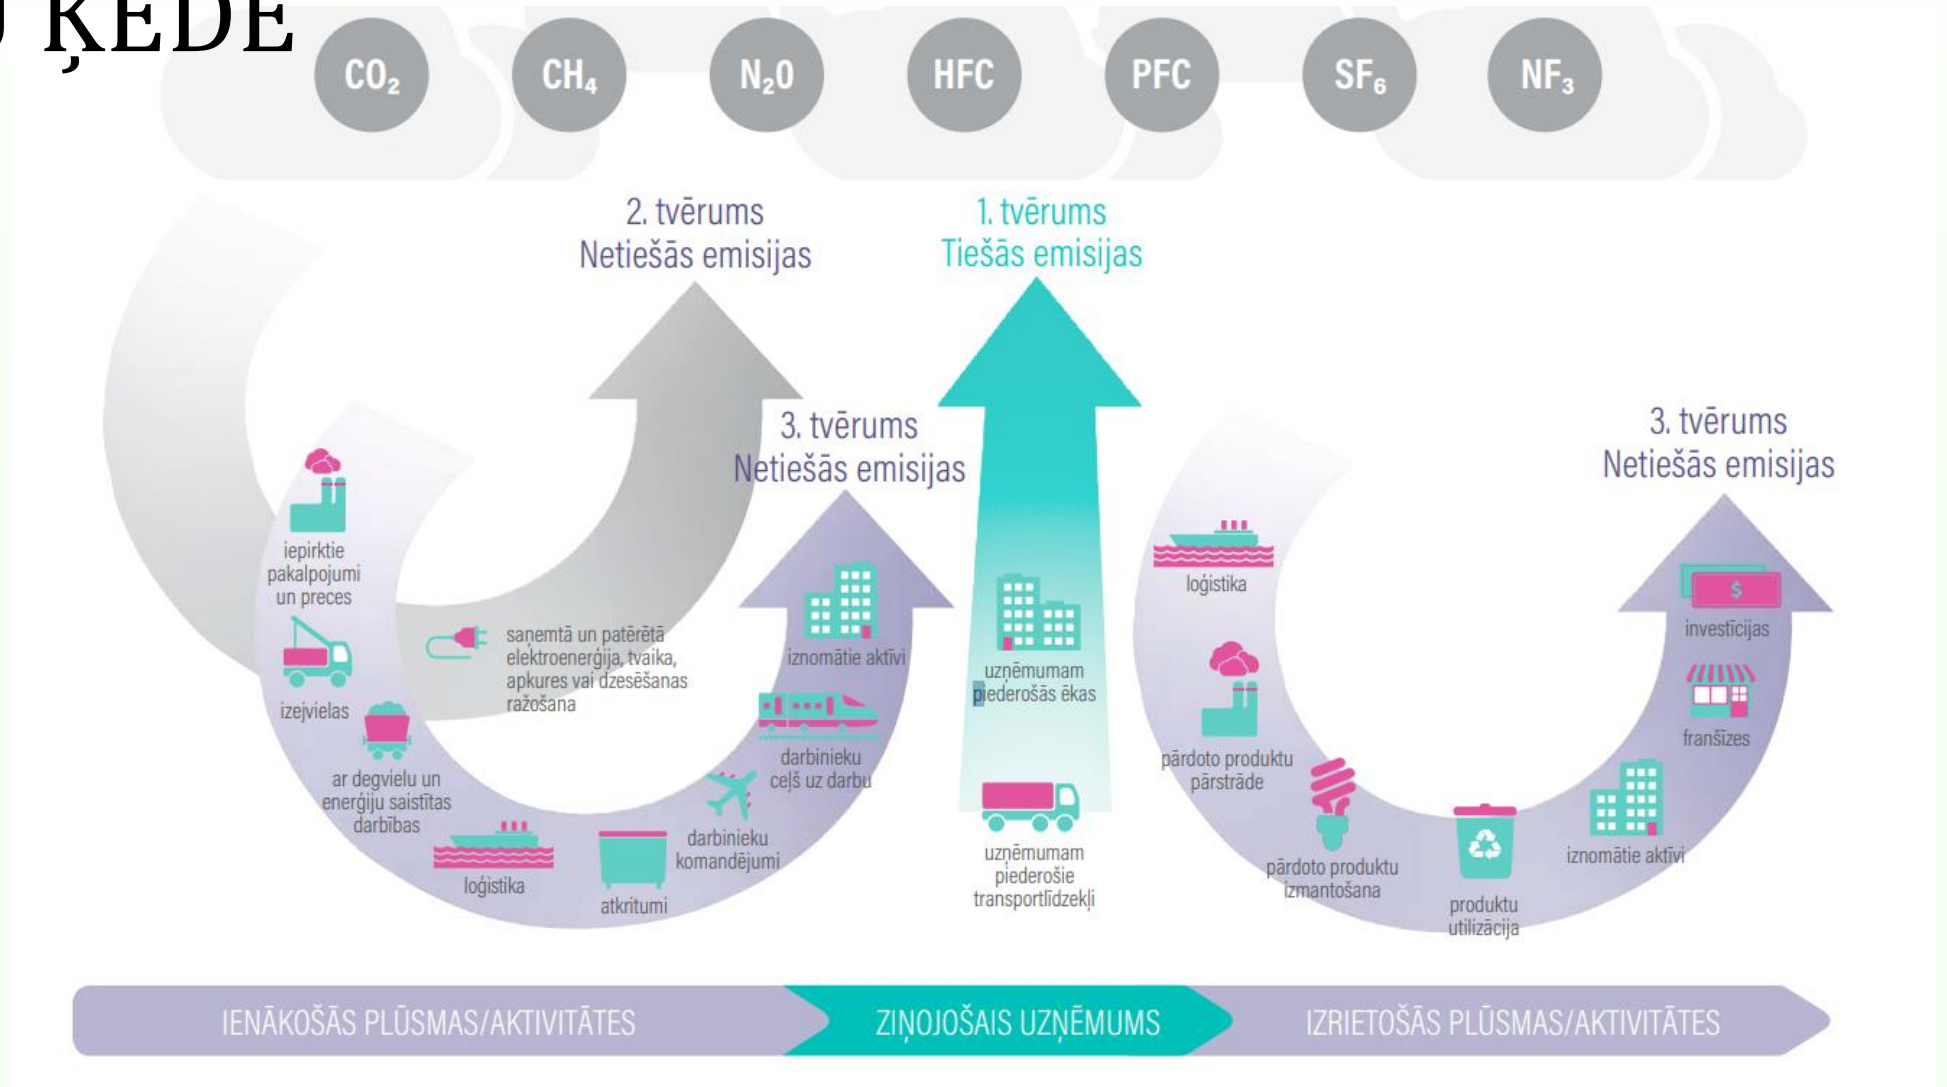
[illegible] ĶĒDE

$CO_2$ $CH_4$ $N_2O$ HFC PFC $SF_6$ $NF_3$

2. tvērums
Netiešās emisijas

1. tvērums
Tiešās emisijas

3. tvērums
Netiešās emisijas

3. tvērums
Netiešās emisijas

iepirktie pakalpojumi un preces

saņemtā un patērētā elektroenerģija, tvaika, apkures vai dzesēšanas ražošana

iznomātie aktīvi

izejvielas

darbinieku ceļš uz darbu

ar degvielu un enerģiju saistītas darbības

darbinieku komandējumi

loģistika

atkritumi

uzņēmumam piederošās ēkas

uzņēmumam piederošie transportlīdzekļi

loģistika

investīcijas

pārdoto produktu pārstrāde

franšīzes

iznomātie aktīvi

pārdoto produktu izmantošana

produktu utilizācija

IENĀKOŠĀS PLŪSMAS/AKTIVITĀTES

ZIŅOJOŠAIS UZŅĒMUMS

IZRIETOŠĀS PLŪSMAS/AKTIVITĀTES